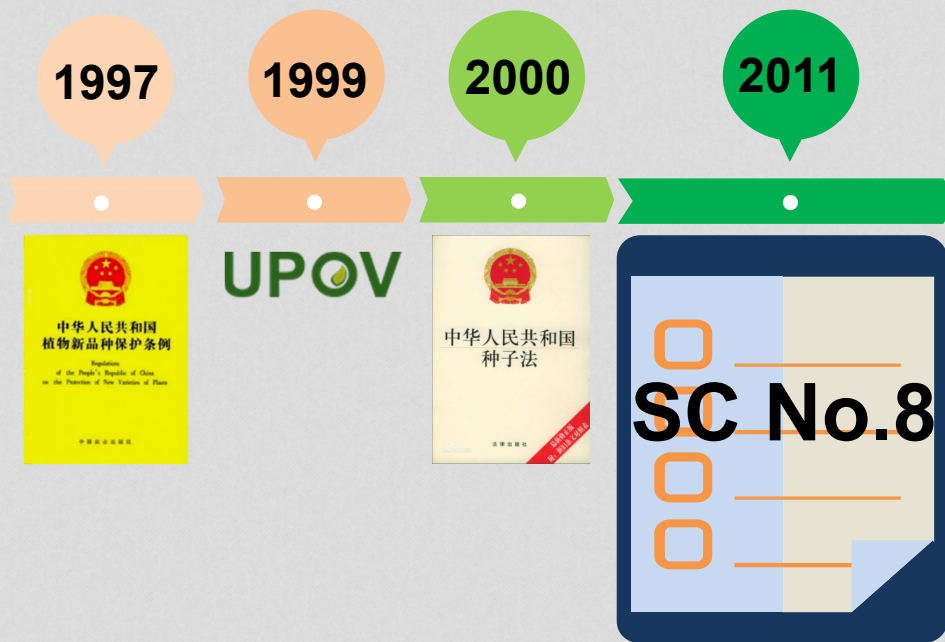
1997

1999

2000

2011

中华人民共和国
植物新品种保护条例

Regulations
of the People's Republic of China
on the Protection of New Varieties of Plants

中国农业出版社

UPOV

中华人民共和国
种子法

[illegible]

法律出版社

SC No.8